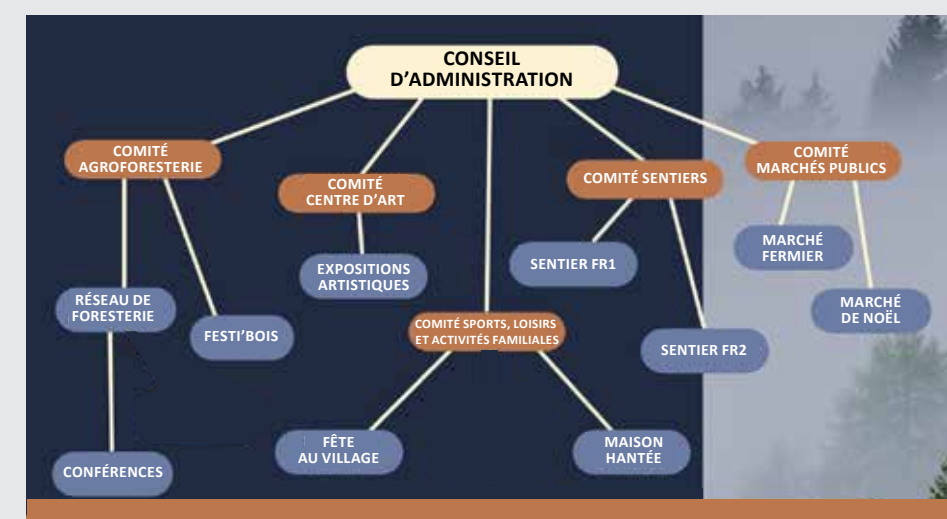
CONSEIL D'ADMINISTRATION

COMITÉ AGROFORESTERIE

COMITÉ CENTRE D'ART

COMITÉ SENTIERS

COMITÉ MARCHÉS PUBLICS

EXPOSITIONS ARTISTIQUES

SENTIER FR1

MARCHÉ FERMIER

RÉSEAU DE FORESTERIE

FESTI'BOIS

COMITÉ SPORTS, LOISIRS ET ACTIVITÉS FAMILIALES

SENTIER FR2

MARCHÉ DE NOËL

FÊTE AU VILLAGE

MAISON HANTÉE

CONFÉRENCES